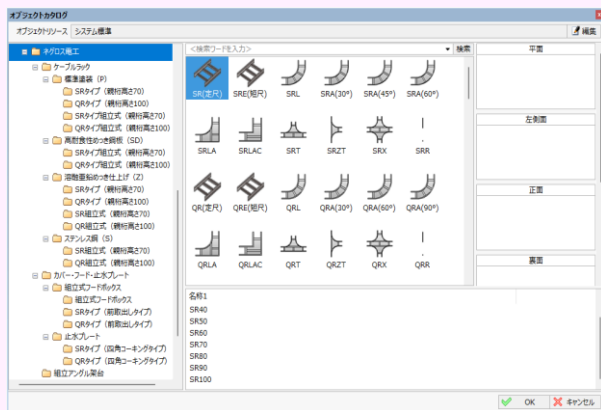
オブジェクトカタログ

オブジェクトリソース　システム標準　編集

ネグロス電工
ケーブルラック
標準塗装（P）
SRタイプ（親桁高さ70）
QRタイプ（親桁高さ100）
SRタイプ組立式（親桁高さ70）
QRタイプ組立式（親桁高さ100）
高耐食性めっき鋼板（SD）
SRタイプ組立式（親桁高さ70）
QRタイプ組立式（親桁高さ100）
溶融亜鉛めっき仕上げ（Z）
SRタイプ（親桁高さ70）
QRタイプ（親桁高さ100）
SR組立式（親桁高さ70）
QR組立式（親桁高さ100）
ステンレス鋼（S）
SR組立式（親桁高さ70）
QR組立式（親桁高さ100）
カバー・フード・止水プレート
組立式フードボックス
組立式フードボックス
SRタイプ（前取出しタイプ）
QRタイプ（前取出しタイプ）
止水プレート
SRタイプ（四角コーキングタイプ）
QRタイプ（四角コーキングタイプ）
組立アングル架台

<検索ワードを入力>　検索

SR(定尺)　SRE(端尺)　SRL　SRA(30°)　SRA(45°)　SRA(60°)
SRLA　SRLAC　SRT　SRZT　SRX　SRR
QR(定尺)　QRE(端尺)　QRL　QRA(30°)　QRA(60°)　QRA(90°)
QRLA　QRLAC　QRT　QRZT　QRX　QRR

平面
左側面
正面
裏面

名称1
SR40
SR50
SR60
SR70
SR80
SR90
SR100

OK　キャンセル